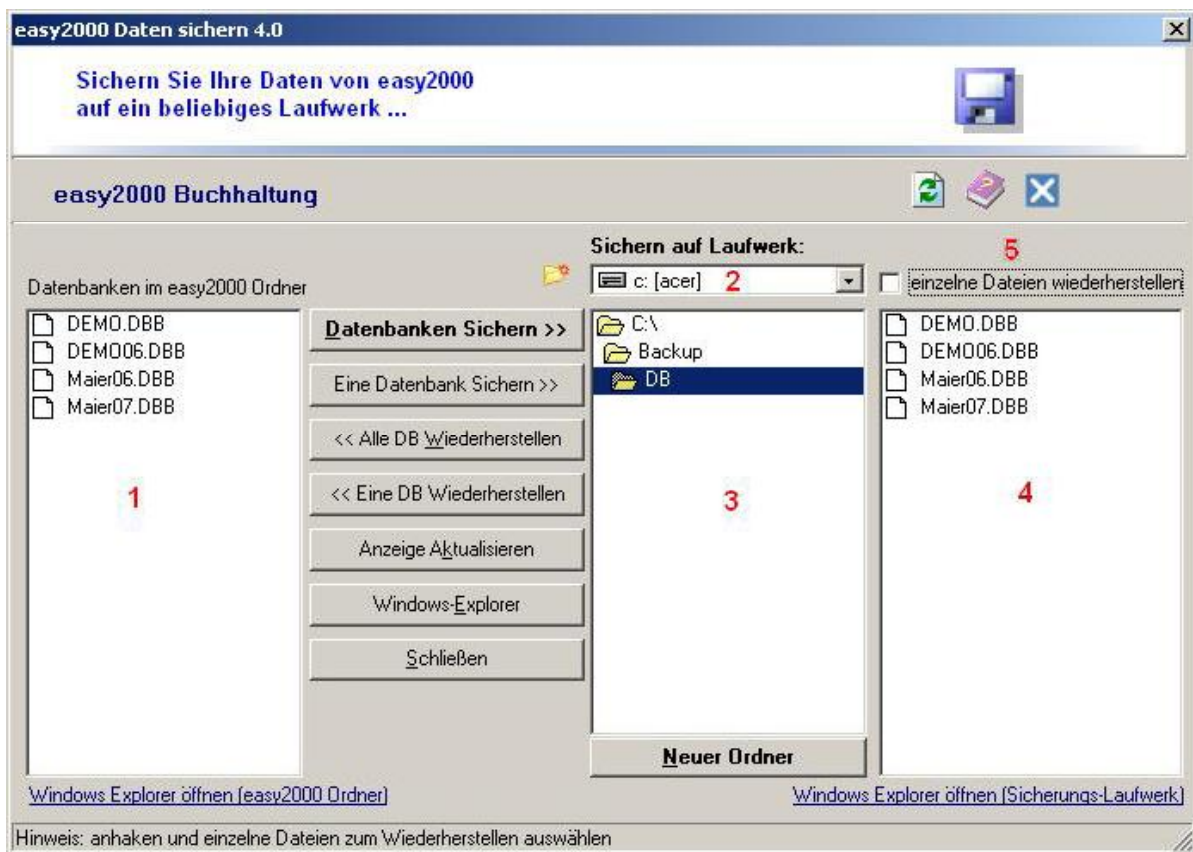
easy2000 Daten sichern 4.0

Sichern Sie Ihre Daten von easy2000 auf ein beliebiges Laufwerk ...

easy2000 Buchhaltung

Datenbanken im easy2000 Ordner

DEMO.DBB
DEMO06.DBB
Maier06.DBB
Maier07.DBB

1

Datenbanken Sichern >>

Eine Datenbank Sichern >>

<< Alle DB Wiederherstellen

<< Eine DB Wiederherstellen

Anzeige Aktualisieren

Windows-Explorer

Schließen

Sichern auf Laufwerk:

c: [acer] 2

C:\
Backup
DB

3

Neuer Ordner

5

einzelne Dateien wiederherstellen

DEMO.DBB
DEMO06.DBB
Maier06.DBB
Maier07.DBB

4

Windows Explorer öffnen (easy2000 Ordner)

Windows Explorer öffnen (Sicherungs-Laufwerk)

Hinweis: anhaken und einzelne Dateien zum Wiederherstellen auswählen